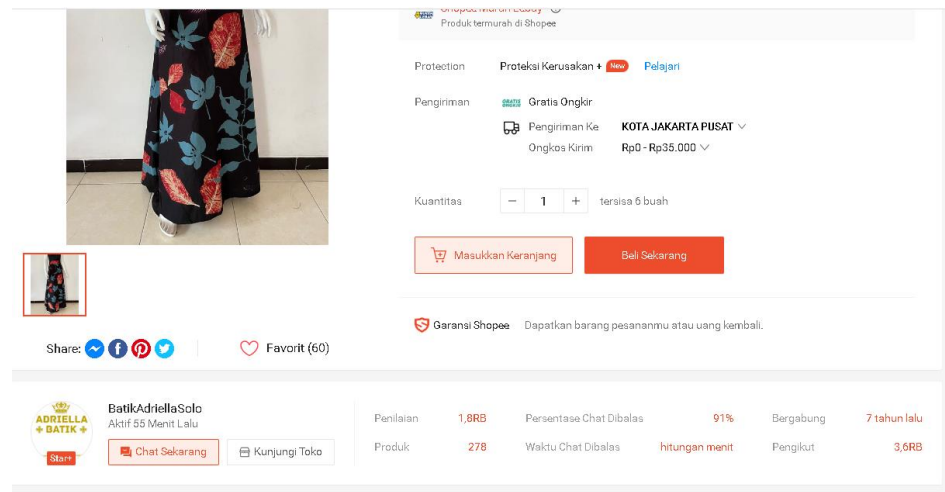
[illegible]
Produk termurah di Shopee

Protection Proteksi Kerusakan + New Pelajari

Pengiriman GRATIS ONGKIR Gratis Ongkir

Pengiriman Ke KOTA JAKARTA PUSAT

Ongkos Kirim Rp0 - Rp35.000

Kuantitas − 1 + tersisa 6 buah

Masukkan Keranjang Beli Sekarang

Garansi Shopee Dapatkan barang pesananmu atau uang kembali.

Share: Favorit (60)

ADRIELLA BATIK Star+

BatikAdriellaSolo
Aktif 55 Menit Lalu

Chat Sekarang Kunjungi Toko

| Penilaian | 1,8RB | Persentase Chat Dibalas | 91% | Bergabung | 7 tahun lalu |
|---|---|---|---|---|---|
| Produk | 278 | Waktu Chat Dibalas | hitungan menit | Pengikut | 3,6RB |